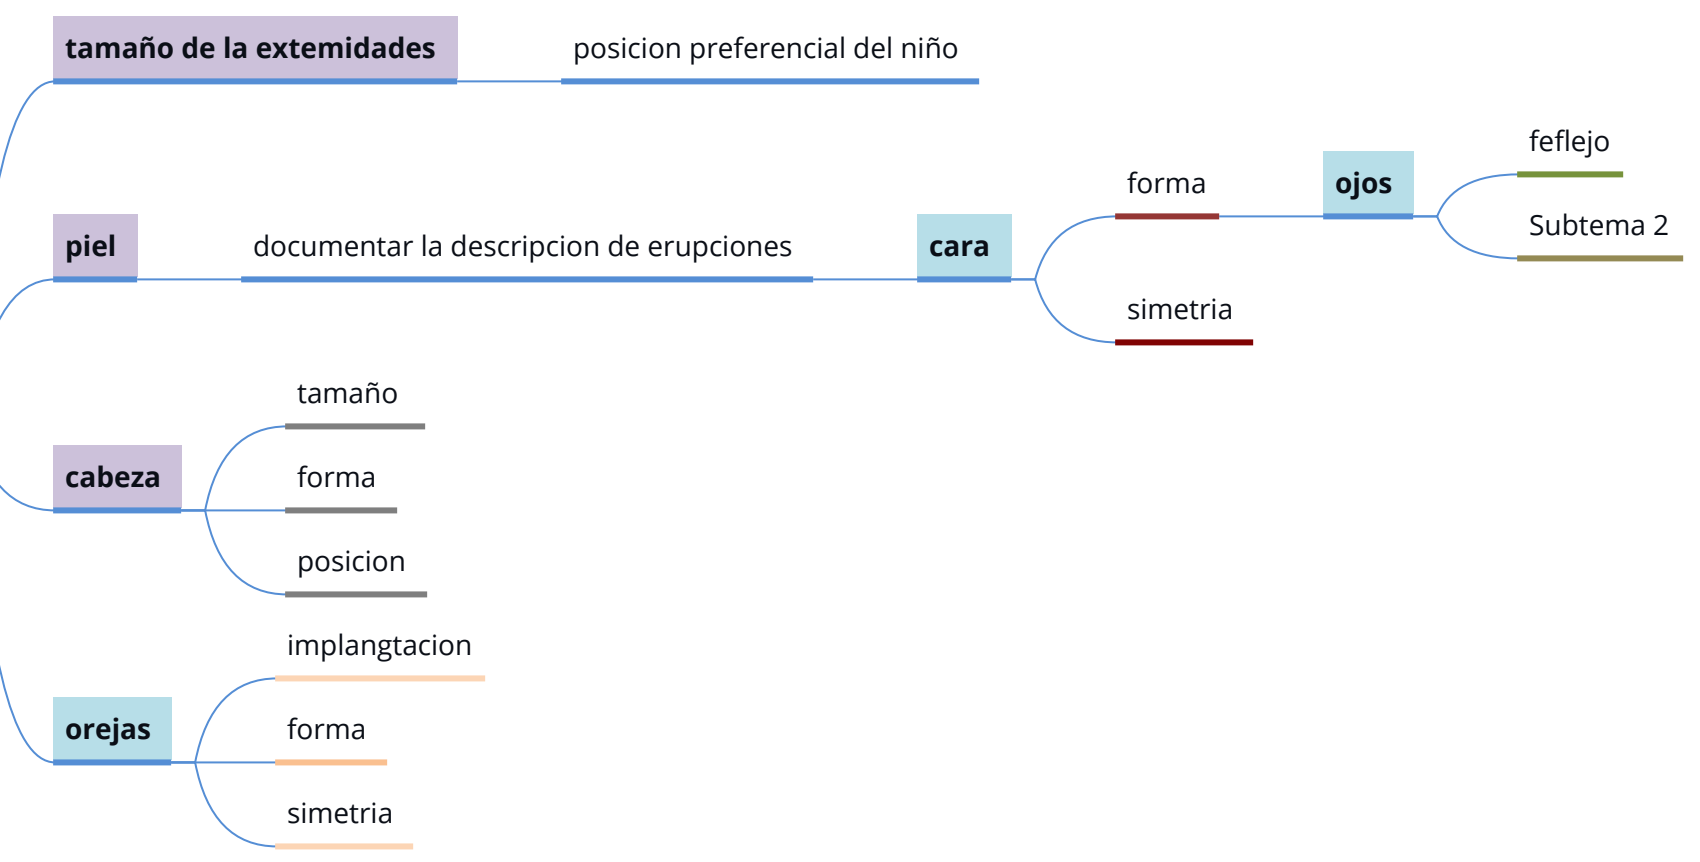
tamaño de la extemidades

posicion preferencial del niño

piel

documentar la descripcion de erupciones

cara

forma

ojos

feflejo

Subtema 2

simetria

cabeza

tamaño

forma

posicion

orejas

implangtacion

forma

simetria